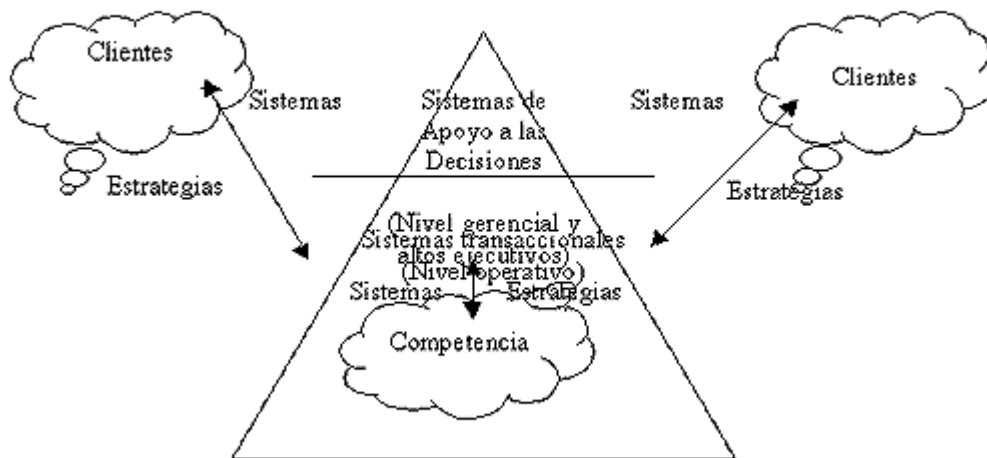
Clientes

Sistemas

Sistemas de Apoyo a las Decisiones

Sistemas

Clientes

Estrategias

Estrategias

(Nivel gerencial y altos ejecutivos)

Sistemas transaccionales

(Nivel operativo)

Sistemas

Estrategias

Competencia